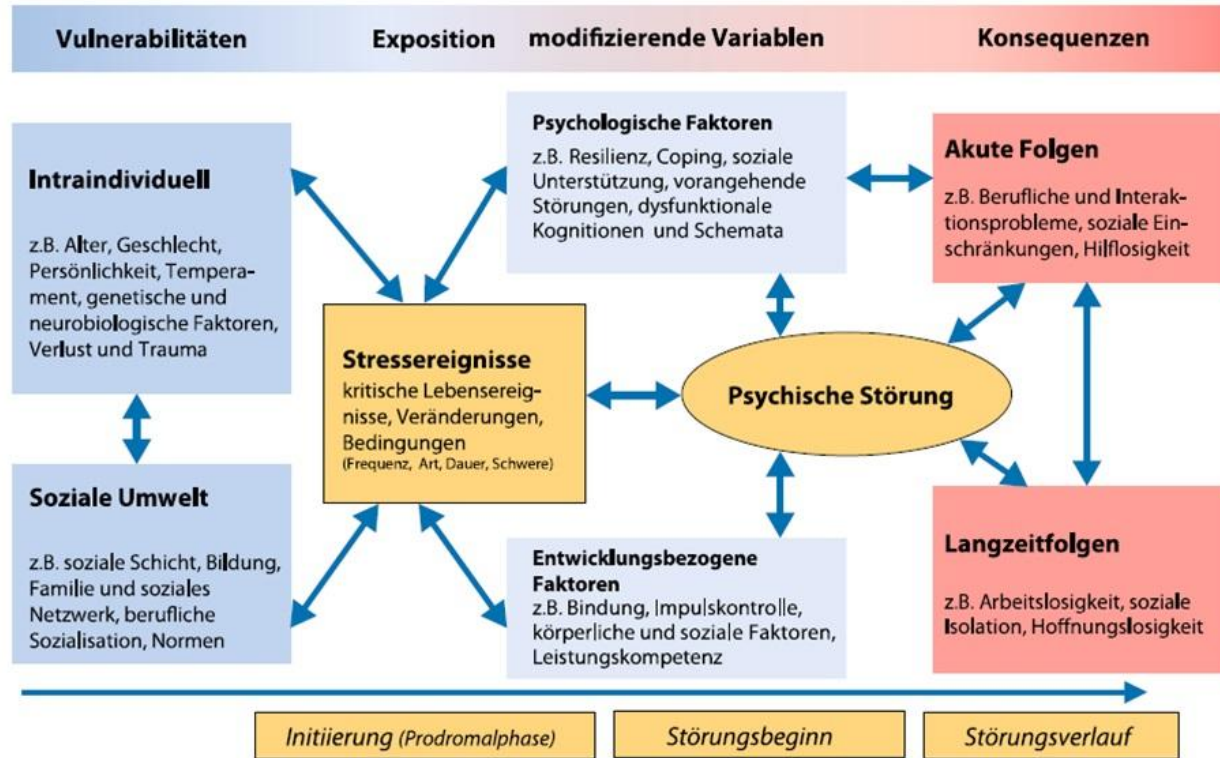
Vulnerabilitäten Exposition modifizierende Variablen Konsequenzen

Intraindividuell

z.B. Alter, Geschlecht, Persönlichkeit, Temperament, genetische und neurobiologische Faktoren, Verlust und Trauma

Soziale Umwelt

z.B. soziale Schicht, Bildung, Familie und soziales Netzwerk, berufliche Sozialisation, Normen

Stressereignisse

kritische Lebensereignisse, Veränderungen, Bedingungen
(Frequenz, Art, Dauer, Schwere)

Psychologische Faktoren

z.B. Resilienz, Coping, soziale Unterstützung, vorangehende Störungen, dysfunktionale Kognitionen und Schemata

Psychische Störung

Entwicklungsbezogene Faktoren

z.B. Bindung, Impulskontrolle, körperliche und soziale Faktoren, Leistungskompetenz

Akute Folgen

z.B. Berufliche und Interaktionsprobleme, soziale Einschränkungen, Hilflosigkeit

Langzeitfolgen

z.B. Arbeitslosigkeit, soziale Isolation, Hoffnungslosigkeit

Initiierung (Prodromalphase) Störungsbeginn Störungsverlauf